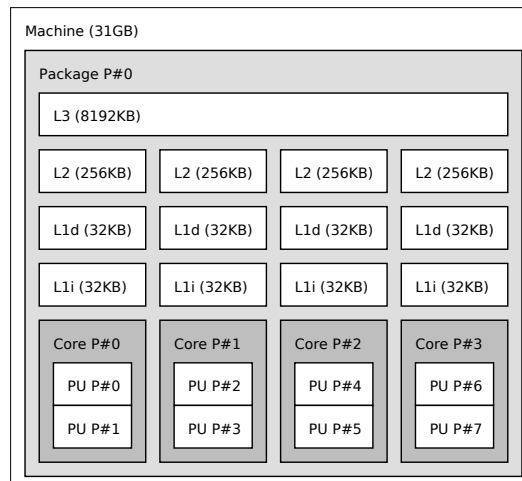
Machine (31GB)

Package P#0

L3 (8192KB)

L2 (256KB)

L2 (256KB)

L2 (256KB)

L2 (256KB)

L1d (32KB)

L1d (32KB)

L1d (32KB)

L1d (32KB)

L1i (32KB)

L1i (32KB)

L1i (32KB)

L1i (32KB)

Core P#0

PU P#0

PU P#1

Core P#1

PU P#2

PU P#3

Core P#2

PU P#4

PU P#5

Core P#3

PU P#6

PU P#7